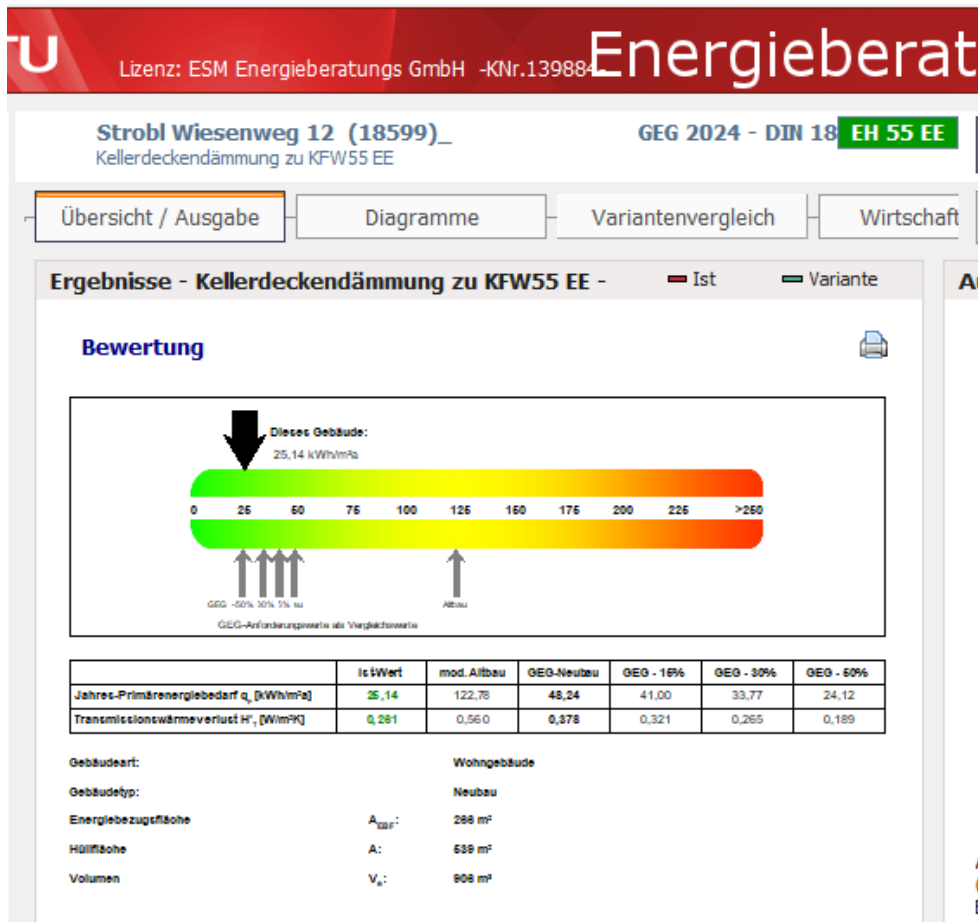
ru Lizenz: ESM Energieberatungs GmbH -KNr.139884 Energieberat

Strobl Wiesenweg 12 (18599)_
Kellerdeckendämmung zu KFW55 EE

GEG 2024 - DIN 18 EH 55 EE

Übersicht / Ausgabe | Diagramme | Variantenvergleich | Wirtschaft

Ergebnisse - Kellerdeckendämmung zu KFW55 EE - Ist Variante

A

Bewertung

Dieses Gebäude:
25,14 kWh/m²a

0 25 50 75 100 125 150 175 200 225 >250

GEG -50% 30% 15% su Altbau

GEG-Anforderungswerte als Vergleichswerte

| | Ist-Wert | mod. Altbau | GEG-Neubau | GEG - 15% | GEG - 30% | GEG - 50% |
|---|---|---|---|---|---|---|
| Jahres-Primärenergiebedarf $q_p$ [kWh/m²a] | 25,14 | 122,78 | 48,24 | 41,00 | 33,77 | 24,12 |
| Transmissionswärmeverlust H'ₜ [W/m²K] | 0,261 | 0,560 | 0,378 | 0,321 | 0,265 | 0,189 |

Gebäudeart: Wohngebäude

Gebäudetyp: Neubau

Energiebezugsfläche $A_{EBF}$: 266 m²

Hüllfläche A: 539 m²

Volumen $V_e$: 906 m³